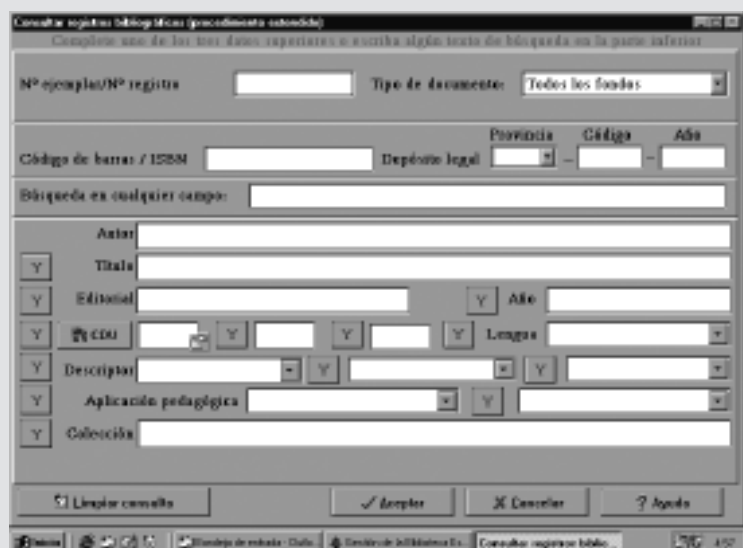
Consultar registros bibliográficos (procedimiento extendido)

Complete uno de los tres datos superiores o escriba algún texto de búsqueda en la parte inferior

Nº ejemplar/Nº registro

Tipo de documento: Todos los fondos

Provincia Código Año

Código de barras / ISBN

Depósito legal – –

Búsqueda en cualquier campo:

Autor

Y Título

Y Editorial

Y Año

Y CDU Y Y Y Lengua

Y Descriptor Y Y

Y Aplicación pedagógica Y

Y Colección

Limpiar consulta

Aceptar

Cancelar

Ayuda

Inicio

Bandeja de entrada - Outlo...

Gestión de bibliotecas Es...

Consultar registros biblio...

4:57